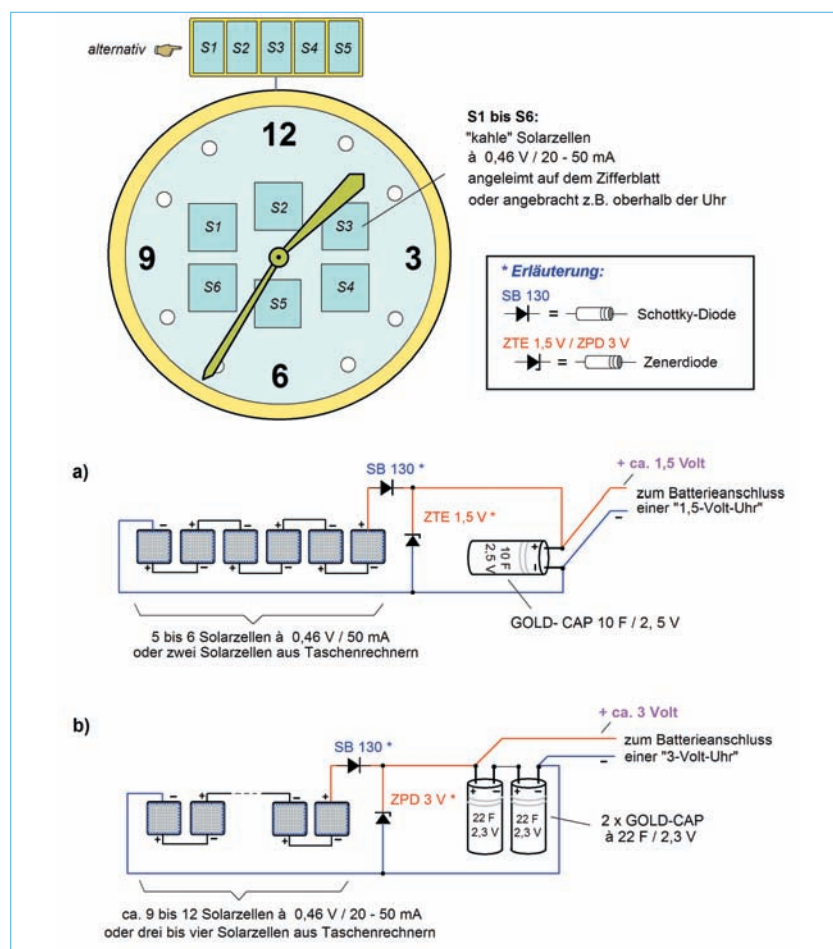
alternativ

S1 S2 S3 S4 S5

12

9

3

6

S1 S2 S3 S6 S5 S4

S1 bis S6:
"kahle" Solarzellen
à 0,46 V / 20 - 50 mA
angeleimt auf dem Zifferblatt
oder angebracht z.B. oberhalb der Uhr

* Erläuterung:
SB 130
= Schottky-Diode
ZTE 1,5 V / ZPD 3 V
= Zenerdiode

a)

SB 130 *

ZTE 1,5 V *

+ ca. 1,5 Volt

zum Batterieanschluss einer "1,5-Volt-Uhr"

10 F 2,5 V

GOLD- CAP 10 F / 2, 5 V

5 bis 6 Solarzellen à 0,46 V / 50 mA
oder zwei Solarzellen aus Taschenrechnern

b)

SB 130 *

ZPD 3 V *

+ ca. 3 Volt

zum Batterieanschluss einer "3-Volt-Uhr"

22 F 2,3 V

22 F 2,3 V

2 x GOLD-CAP
à 22 F / 2,3 V

ca. 9 bis 12 Solarzellen à 0,46 V / 20 - 50 mA
oder drei bis vier Solarzellen aus Taschenrechnern